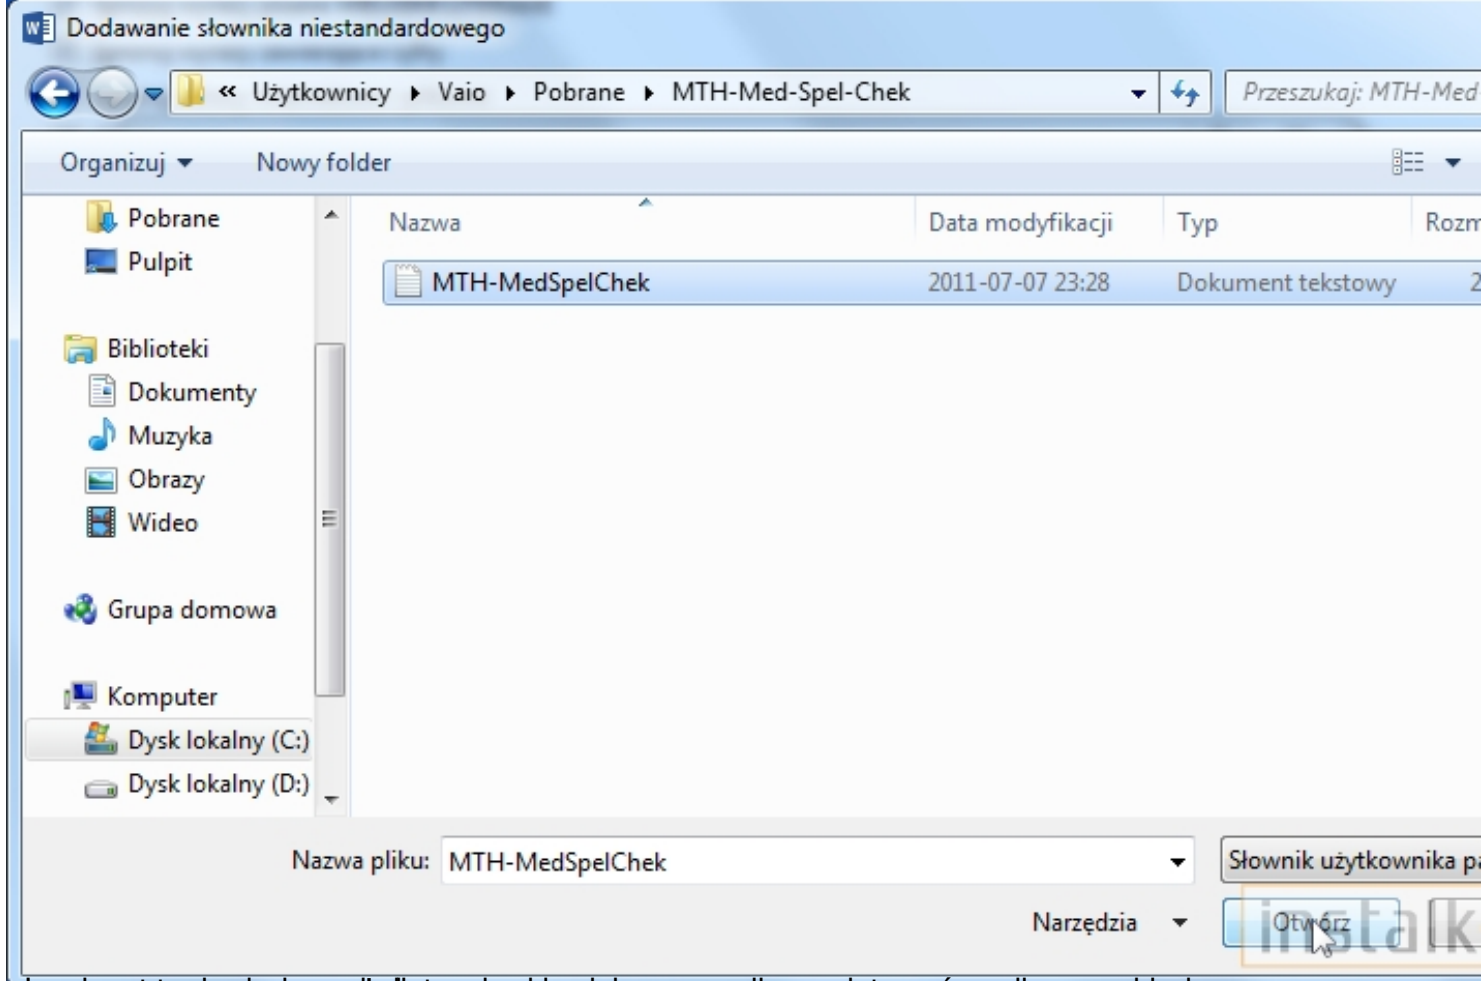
Dodawanie słownika niestandardowego

« Użytkownicy ▸ Vaio ▸ Pobrane ▸ MTH-Med-Spel-Chek

Przeszukaj: MTH-Med

Organizuj ▾ Nowy folder

Pobrane
Pulpit

Biblioteki
Dokumenty
Muzyka
Obrazy
Wideo

Grupa domowa

Komputer
Dysk lokalny (C:)
Dysk lokalny (D:)

| Nazwa | Data modyfikacji | Typ | Rozm |
|---|---|---|---|
| MTH-MedSpelChek | 2011-07-07 23:28 | Dokument tekstowy | 2 |

Nazwa pliku: MTH-MedSpelChek

Słownik użytkownika pa

Narzędzia ▾

Otwórz

instalk